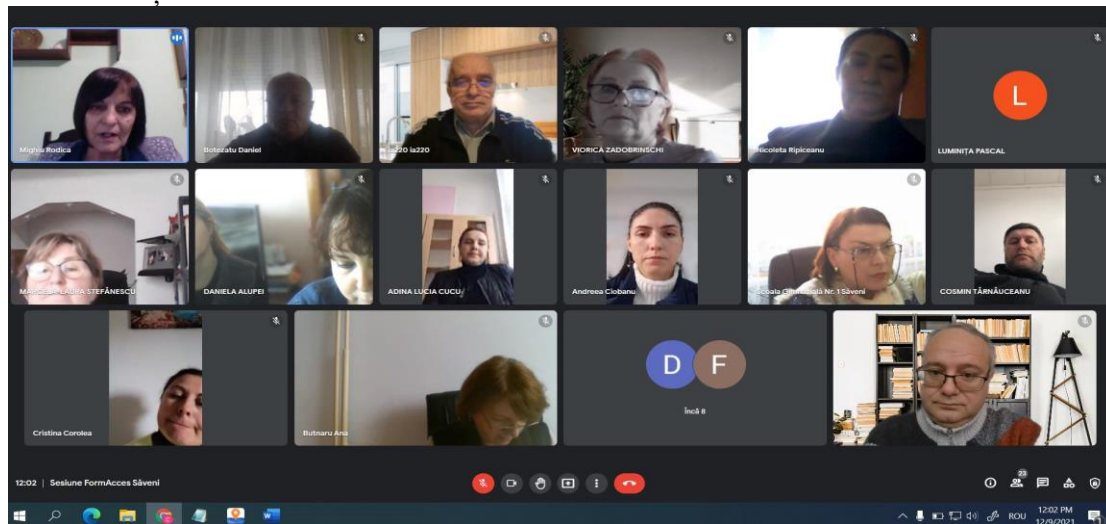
Mighiu Rodica
Botezatu Daniel
la220 la220
VIORICA ZADOBRINSCHI
Nicoleta Ripiceanu
L
LUMINIȚA PASCAL
MARCELA LAURA ȘTEFĂNESCU
DANIELA ALUPEI
ADINA LUCIA CUCU
Andreea Ciobanu
Școala Gimnazială Nr. 1 Săveni
COSMIN TĂRNĂUCEANU
Cristina Corolea
Butnaru Ana
D F
Încă 8
12:02 | Sesiune FormAcces Săveni
23
ROU
12:02 PM
12/9/2021